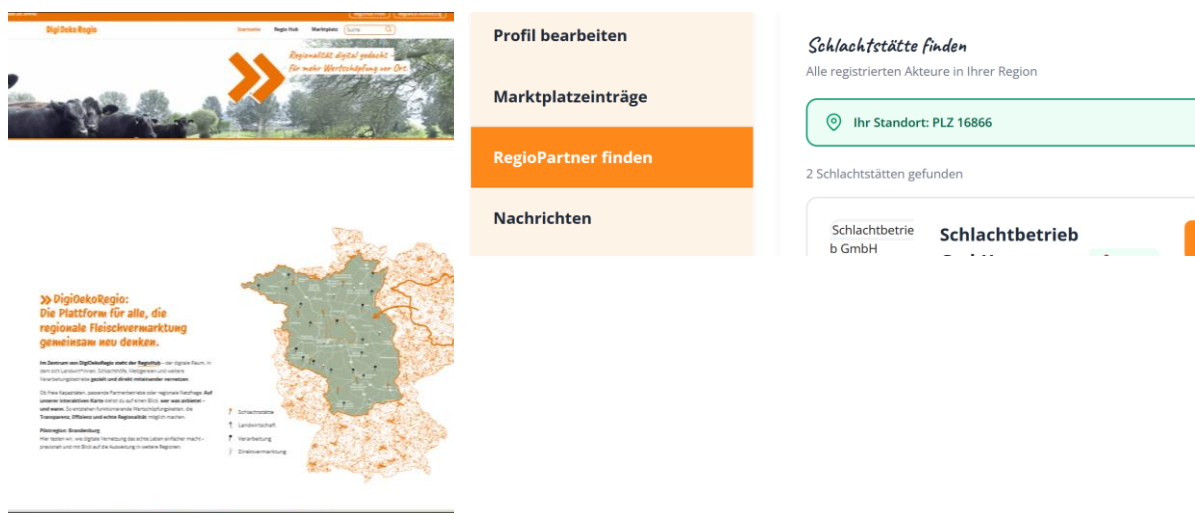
DigiOekoRegio

Startseite RegioHub Marktplatz Suche

Regionalität digital gedacht – für mehr Wertschöpfung vor Ort

» DigiOekoRegio: Die Plattform für alle, die regionale Fleischvermarktung gemeinsam neu denken.

Im Zentrum von DigiOekoRegio steht der RegioHub – der digitale Raum, in dem sich Landwirt:innen, Schlachthöfe, Metzgereien und weitere Verarbeitungsbetriebe gezielt und direkt miteinander vernetzen.

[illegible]

Pilotregion: Brandenburg
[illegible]

Schlachtstätte
Landwirtschaft
Verarbeitung
Direktvermarktung

Profil bearbeiten

Marktplatzeinträge

RegioPartner finden

Nachrichten

Schlachtstätte finden
Alle registrierten Akteure in Ihrer Region

Ihr Standort: PLZ 16866

2 Schlachtstätten gefunden

Schlachtbetrieb GmbH

Schlachtbetrieb